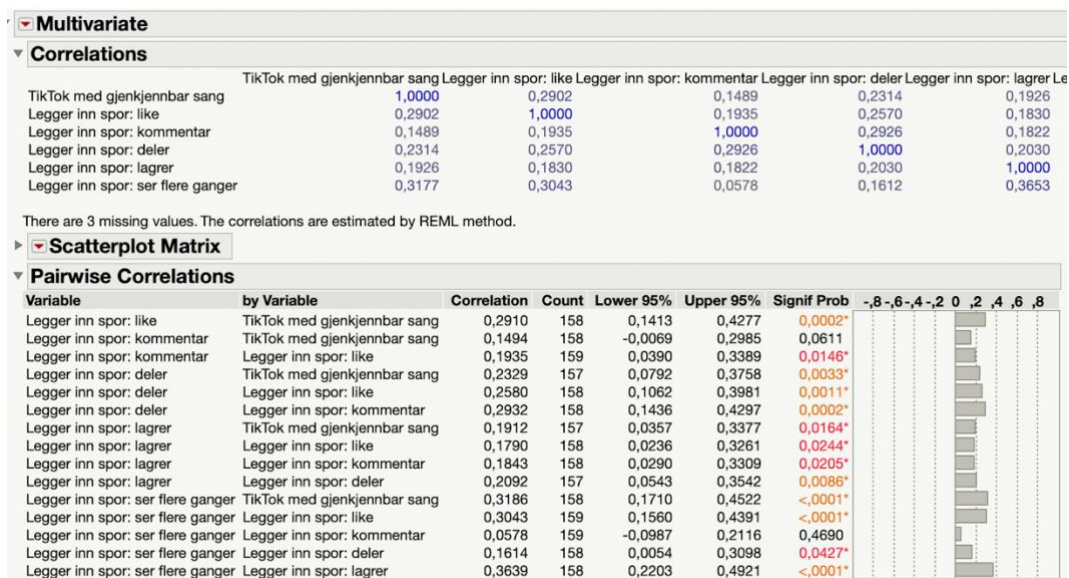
Multivariate

Correlations

| | TikTok med gjenkjennbar sang | Legger inn spor: like | Legger inn spor: kommentar | Legger inn spor: deler | Legger inn spor: lagrer | Le |
|---|---|---|---|---|---|---|
| TikTok med gjenkjennbar sang | 1,0000 | 0,2902 | 0,1489 | 0,2314 | 0,1926 | |
| Legger inn spor: like | 0,2902 | 1,0000 | 0,1935 | 0,2570 | 0,1830 | |
| Legger inn spor: kommentar | 0,1489 | 0,1935 | 1,0000 | 0,2926 | 0,1822 | |
| Legger inn spor: deler | 0,2314 | 0,2570 | 0,2926 | 1,0000 | 0,2030 | |
| Legger inn spor: lagrer | 0,1926 | 0,1830 | 0,1822 | 0,2030 | 1,0000 | |
| Legger inn spor: ser flere ganger | 0,3177 | 0,3043 | 0,0578 | 0,1612 | 0,3653 | |

There are 3 missing values. The correlations are estimated by REML method.

Scatterplot Matrix

Pairwise Correlations

| Variable | by Variable | Correlation | Count | Lower 95% | Upper 95% | Signif Prob | -,8 -,6 -,4 -,2 0 ,2 ,4 ,6 ,8 |
|---|---|---|---|---|---|---|---|
| Legger inn spor: like | TikTok med gjenkjennbar sang | 0,2910 | 158 | 0,1413 | 0,4277 | 0,0002* | |
| Legger inn spor: kommentar | TikTok med gjenkjennbar sang | 0,1494 | 158 | -0,0069 | 0,2985 | 0,0611 | |
| Legger inn spor: kommentar | Legger inn spor: like | 0,1935 | 159 | 0,0390 | 0,3389 | 0,0146* | |
| Legger inn spor: deler | TikTok med gjenkjennbar sang | 0,2329 | 157 | 0,0792 | 0,3758 | 0,0033* | |
| Legger inn spor: deler | Legger inn spor: like | 0,2580 | 158 | 0,1062 | 0,3981 | 0,0011* | |
| Legger inn spor: deler | Legger inn spor: kommentar | 0,2932 | 158 | 0,1436 | 0,4297 | 0,0002* | |
| Legger inn spor: lagrer | TikTok med gjenkjennbar sang | 0,1912 | 157 | 0,0357 | 0,3377 | 0,0164* | |
| Legger inn spor: lagrer | Legger inn spor: like | 0,1790 | 158 | 0,0236 | 0,3261 | 0,0244* | |
| Legger inn spor: lagrer | Legger inn spor: kommentar | 0,1843 | 158 | 0,0290 | 0,3309 | 0,0205* | |
| Legger inn spor: lagrer | Legger inn spor: deler | 0,2092 | 157 | 0,0543 | 0,3542 | 0,0086* | |
| Legger inn spor: ser flere ganger | TikTok med gjenkjennbar sang | 0,3186 | 158 | 0,1710 | 0,4522 | <,0001* | |
| Legger inn spor: ser flere ganger | Legger inn spor: like | 0,3043 | 159 | 0,1560 | 0,4391 | <,0001* | |
| Legger inn spor: ser flere ganger | Legger inn spor: kommentar | 0,0578 | 159 | -0,0987 | 0,2116 | 0,4690 | |
| Legger inn spor: ser flere ganger | Legger inn spor: deler | 0,1614 | 158 | 0,0054 | 0,3098 | 0,0427* | |
| Legger inn spor: ser flere ganger | Legger inn spor: lagrer | 0,3639 | 158 | 0,2203 | 0,4921 | <,0001* | |